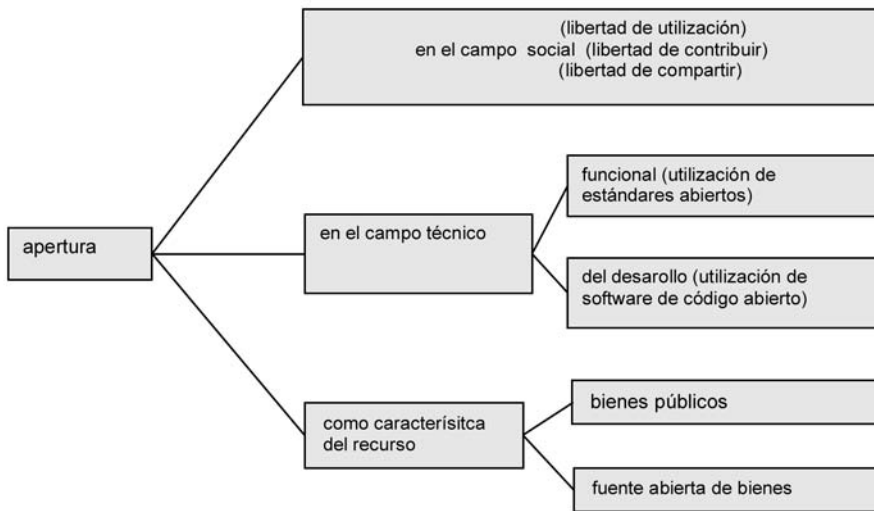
apertura

(libertad de utilización)
en el campo social (libertad de contribuir)
(libertad de compartir)

en el campo técnico

funcional (utilización de estándares abiertos)

del desarollo (utilización de software de código abierto)

como caracterísitca del recurso

bienes públicos

fuente abierta de bienes